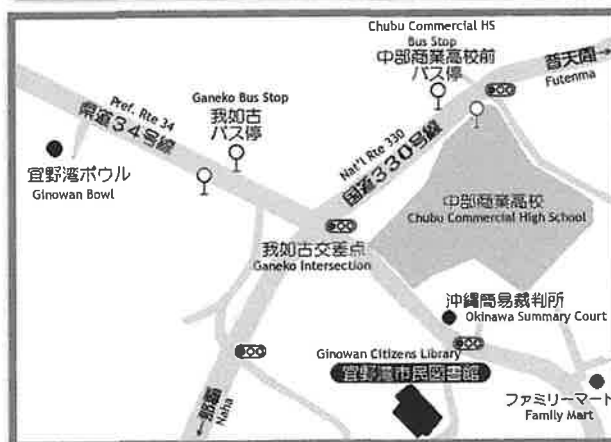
Chubu Commercial HS Bus Stop
中部商業高校前
バス停

普天間→
Futenma

Ganeko Bus Stop
我如古
バス停

Pref. Rte 34
県道34号線

Nat'l Rte 330
国道330号線

宜野湾ボウル
Ginowan Bowl

中部商業高校
Chubu Commercial High School

我如古交差点
Ganeko Intersection

沖縄簡易裁判所
Okinawa Summary Court

Ginowan Citizens Library
宜野湾市民図書館

←那覇
Naha

ファミリーマート
Family Mart